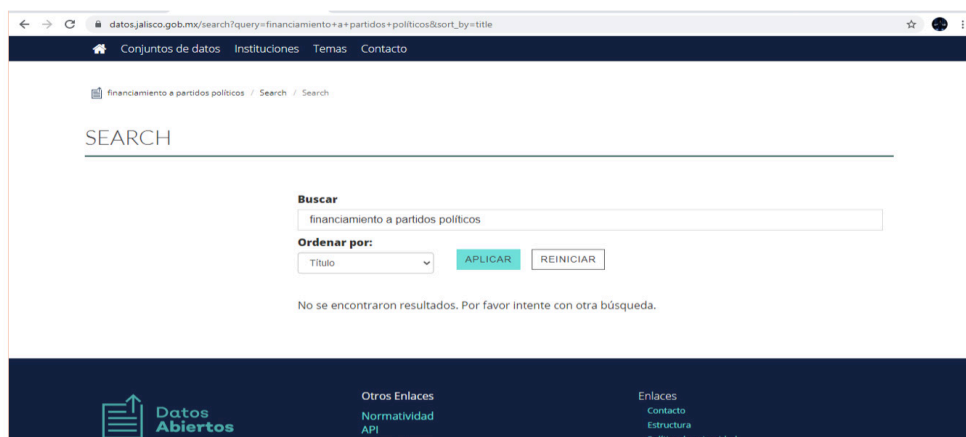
datos.jalisco.gob.mx/search?query=financiamiento+a+partidos+políticos&sort_by=title

Conjuntos de datos Instituciones Temas Contacto

financiamiento a partidos políticos / Search / Search

SEARCH

Buscar

financiamiento a partidos políticos

Ordenar por:

Título

APLICAR

REINICIAR

No se encontraron resultados. Por favor intente con otra búsqueda.

Datos Abiertos

Otros Enlaces

Normatividad

API

Enlaces

Contacto

Estructura

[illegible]